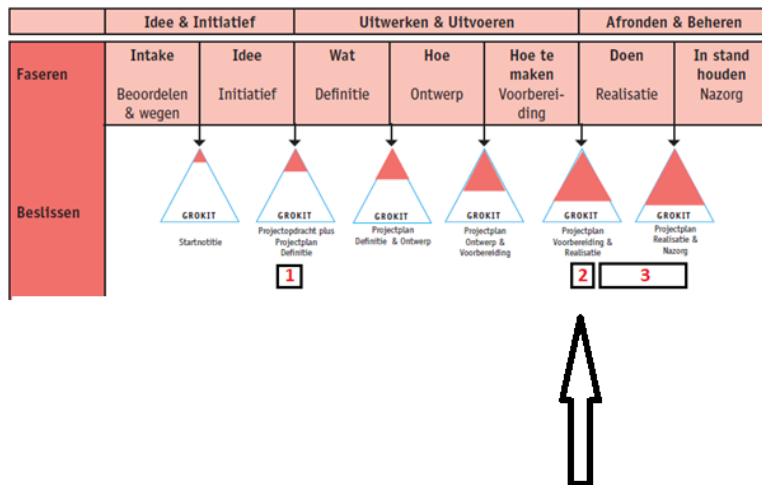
| | Idee & Initiatief | | Uitwerken & Uitvoeren | | | Afronden & Beheren | |
|---|---|---|---|---|---|---|---|
| Faseren | Intake Beoordelen & wegen | Idee Initiatief | Wat Definitie | Hoe Ontwerp | Hoe te maken Voorbereiding | Doen Realisatie | In stand houden Nazorg |
| Beslissen | GROKIT Startnotitie | GROKIT Projectopdracht plus Projectplan Definitie | GROKIT Projectplan Definitie & Ontwerp | GROKIT Projectplan Ontwerp & Voorbereiding | GROKIT Projectplan Voorbereiding & Realisatie | GROKIT Projectplan Realisatie & Nazorg | |

1

2

3